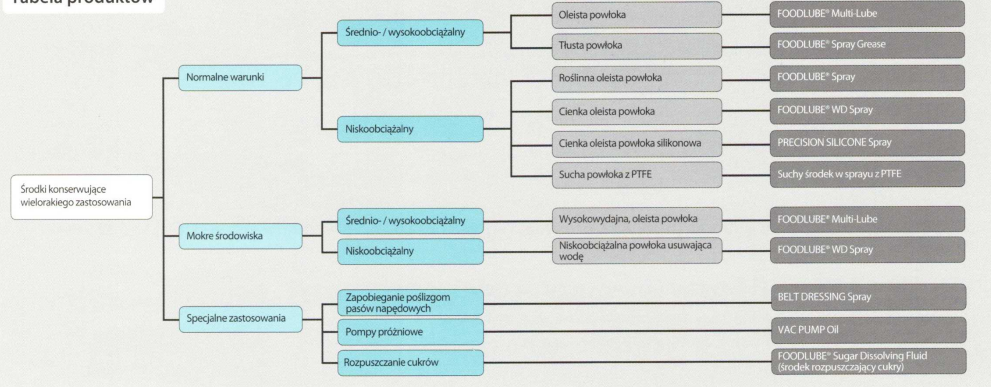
Tabela produktów

Środki konserwujące wielorakiego zastosowania

Normalne warunki

Średnio- / wysokoobciążalny

Oleista powłoka

FOODLUBE® Multi-Lube

Tłusta powłoka

FOODLUBE® Spray Grease

Niskoobciążalny

Roślinna oleista powłoka

FOODLUBE® Spray

Cienka oleista powłoka

FOODLUBE® WD Spray

Cienka oleista powłoka silikonowa

PRECISION SILICONE Spray

Sucha powłoka z PTFE

Suchy środek w sprayu z PTFE

Mokre środowiska

Średnio- / wysokoobciążalny

Wysokowydajna, oleista powłoka

FOODLUBE® Multi-Lube

Niskoobciążalny

Niskoobciążalna powłoka usuwająca wodę

FOODLUBE® WD Spray

Specjalne zastosowania

Zapobieganie poślizgom pasów napędowych

BELT DRESSING Spray

Pompy próżniowe

VAC PUMP Oil

Rozpuszczanie cukrów

FOODLUBE® Sugar Dissolving Fluid (środek rozpuszczający cukry)